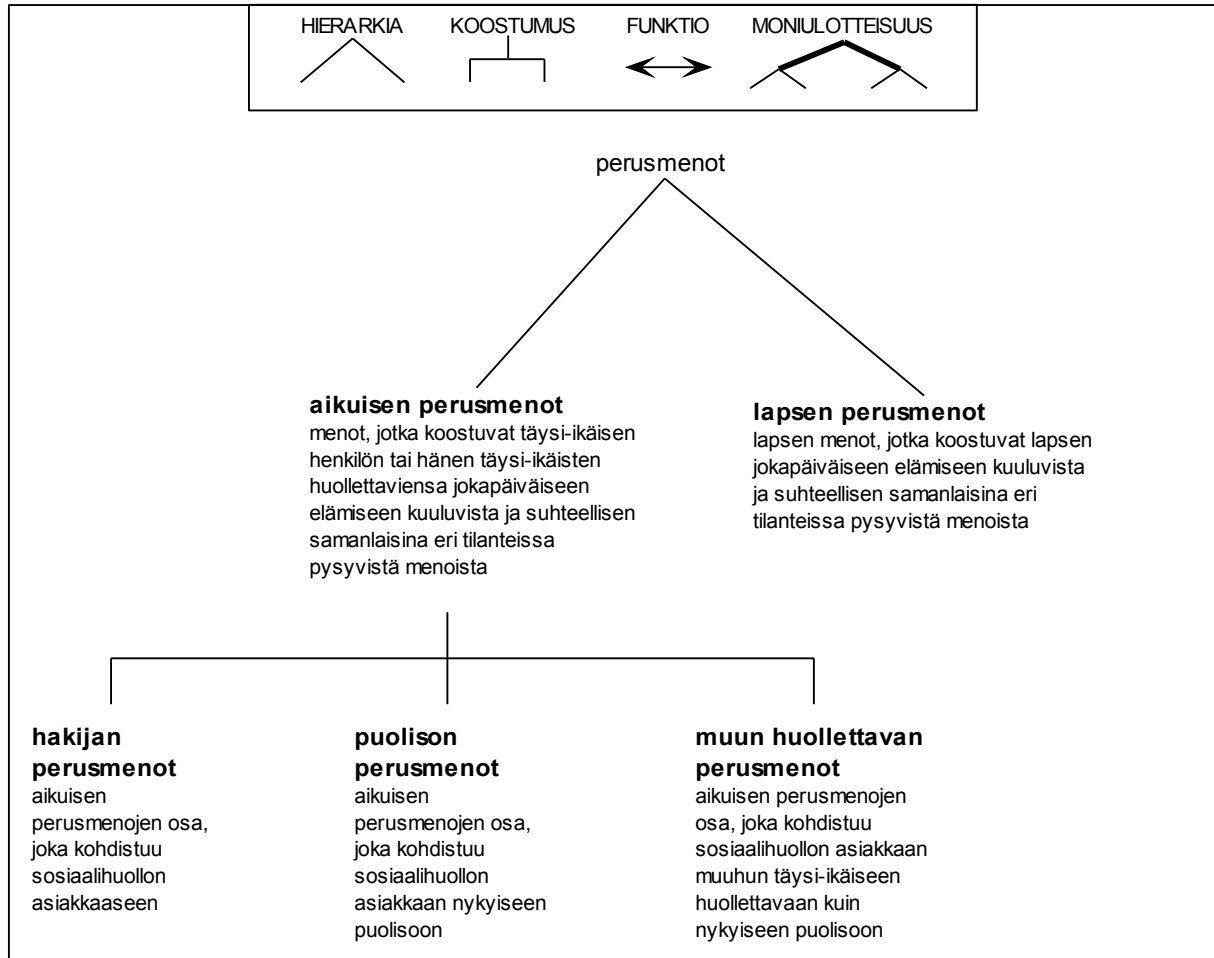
HIERARKIA KOOSTUMUS FUNKTIO MONIULOTTEISUUS

perusmenot

**aikuisen perusmenot**
menot, jotka koostuvat täysi-ikäisen henkilön tai hänen täysi-ikäisten huollettaviensa jokapäiväiseen elämiseen kuuluvista ja suhteellisen samanlaisina eri tilanteissa pysyvistä menoista

**lapsen perusmenot**
lapsen menot, jotka koostuvat lapsen jokapäiväiseen elämiseen kuuluvista ja suhteellisen samanlaisina eri tilanteissa pysyvistä menoista

**hakijan perusmenot**
aikuisen perusmenojen osa, joka kohdistuu sosiaalihuollon asiakkaaseen

**puolison perusmenot**
aikuisen perusmenojen osa, joka kohdistuu sosiaalihuollon asiakkaan nykyiseen puolisoon

**muun huollettavan perusmenot**
aikuisen perusmenojen osa, joka kohdistuu sosiaalihuollon asiakkaan muuhun täysi-ikäiseen huollettavaan kuin nykyiseen puolisoon